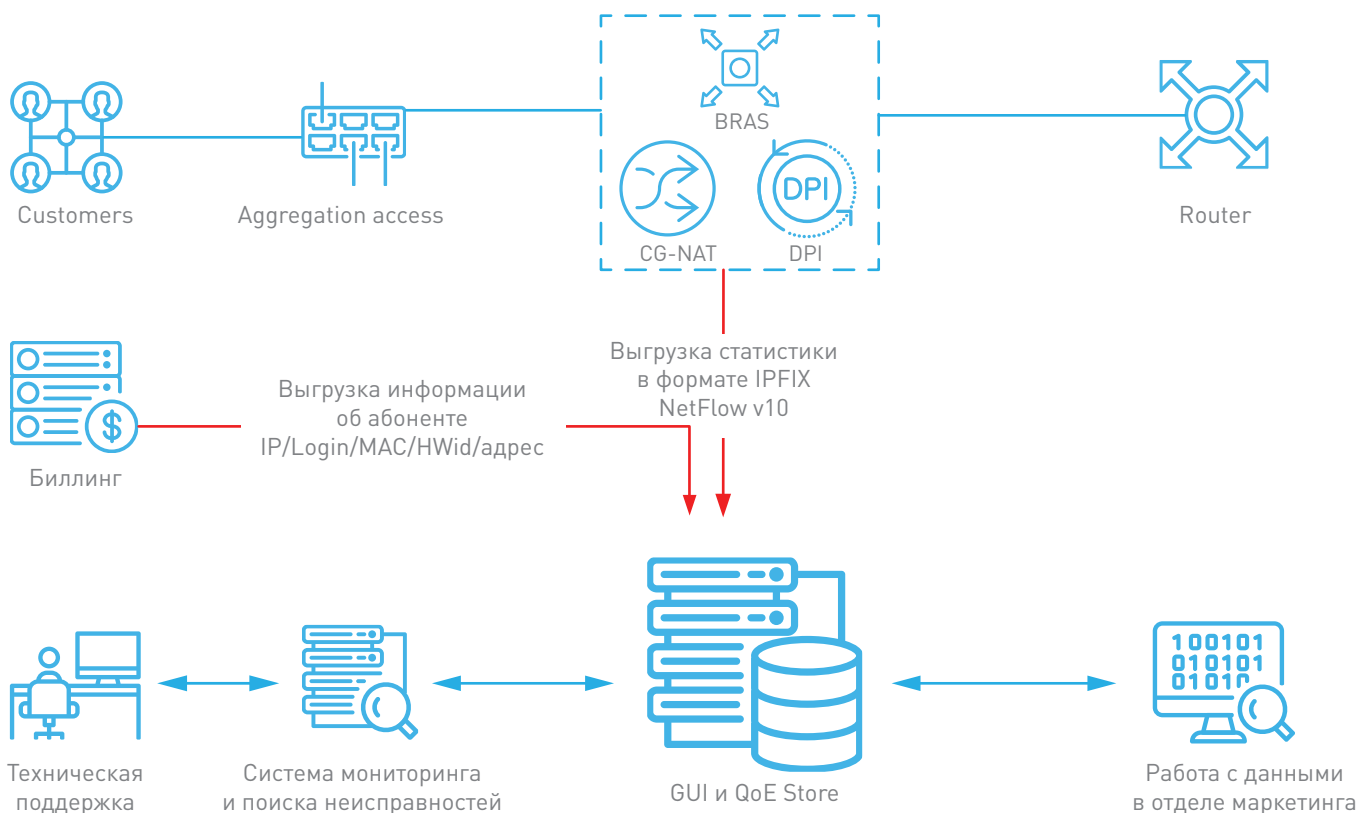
BRAS

Customers

Aggregation access

CG-NAT

DPI

DPI

Router

Выгрузка статистики в формате IPFIX NetFlow v10

Выгрузка информации об абоненте IP/Login/MAC/HWid/адрес

Биллинг

100101
010101
01010

Техническая поддержка

Система мониторинга и поиска неисправностей

GUI и QoE Store

Работа с данными в отделе маркетинга